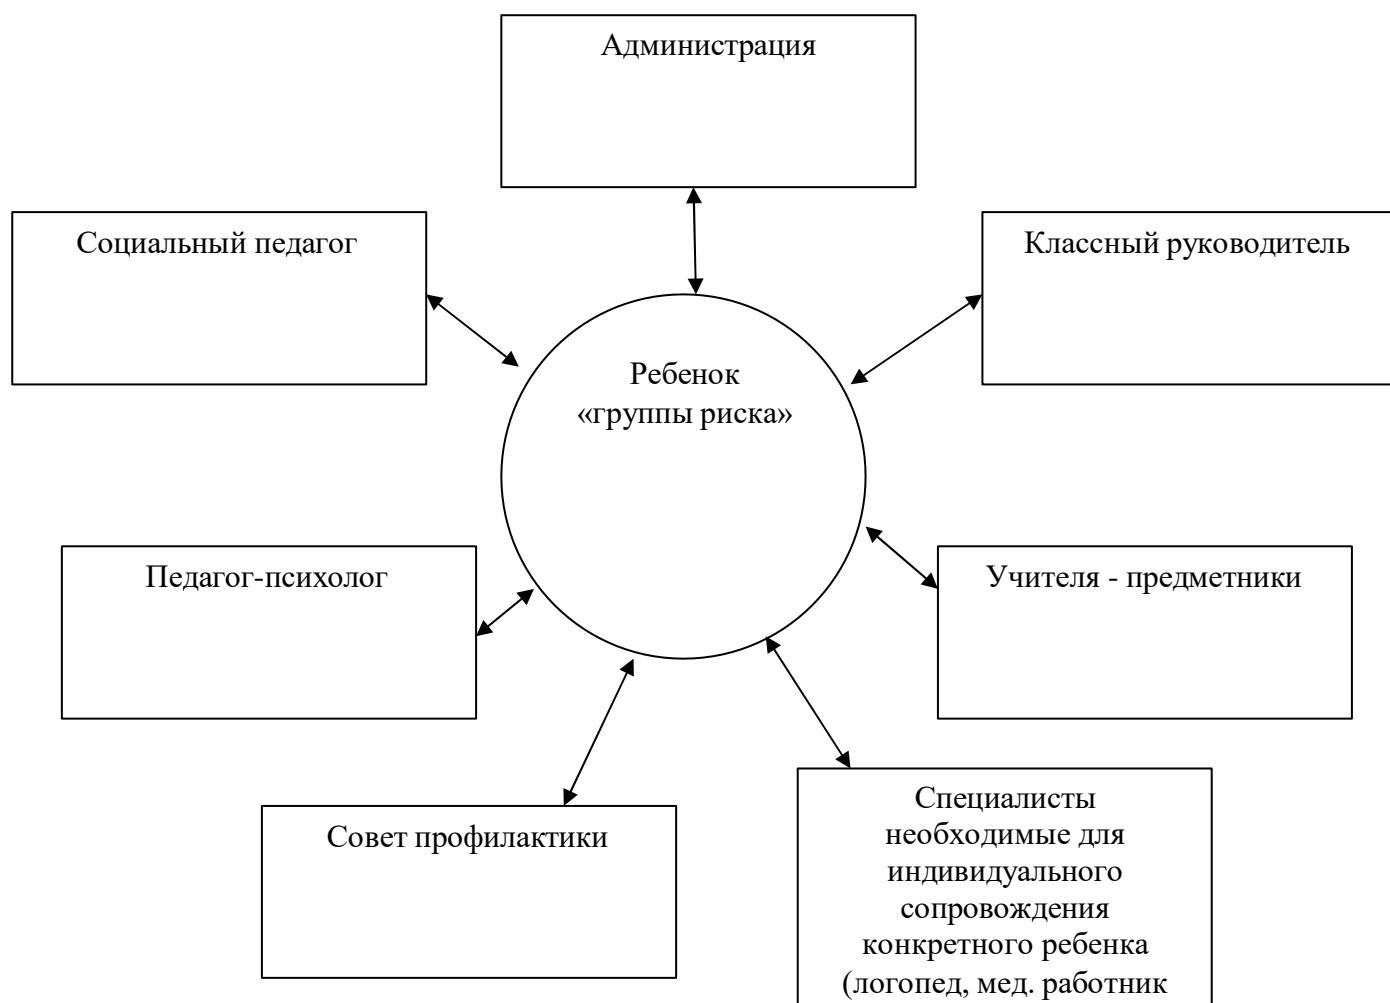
Администрация

Социальный педагог

Классный руководитель

Ребенок «группы риска»

Педагог-психолог

Учителя - предметники

Совет профилактики

Специалисты необходимые для индивидуального сопровождения конкретного ребенка (логопед, мед. работник